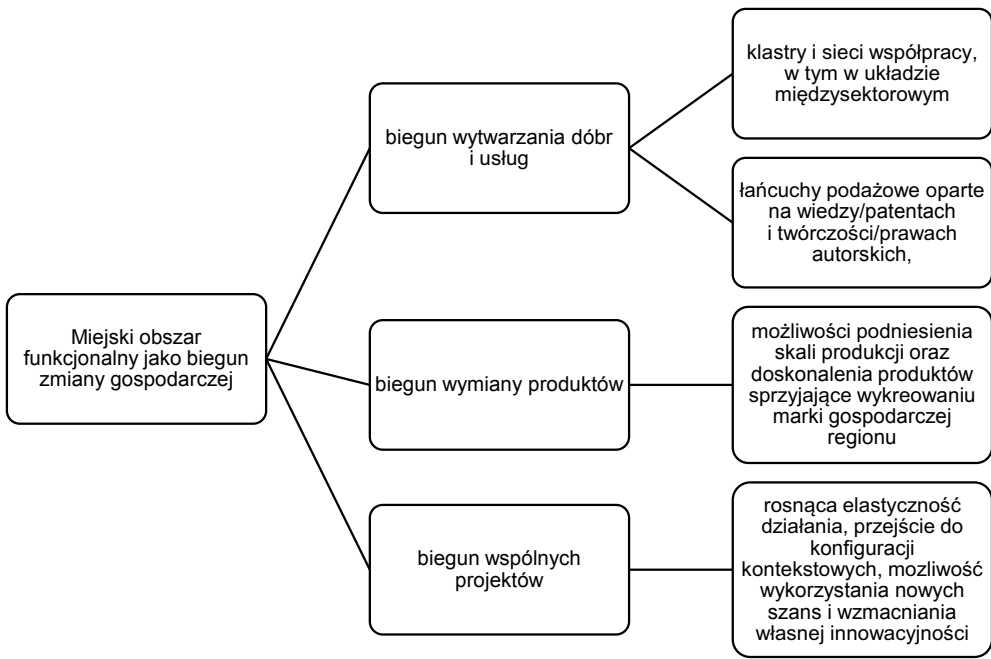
Miejski obszar funkcjonalny jako biegun zmiany gospodarczej

biegun wytwarzania dóbr i usług

klastry i sieci współpracy, w tym w układzie międzysektorowym

łańcuchy podażowe oparte na wiedzy/patentach i twórczości/prawach autorskich,

biegun wymiany produktów

możliwości podniesienia skali produkcji oraz doskonalenia produktów sprzyjające wykreowaniu marki gospodarczej regionu

biegun wspólnych projektów

rosnąca elastyczność działania, przejście do konfiguracji kontekstowych, mozliwość wykorzystania nowych szans i wzmacniania własnej innowacyjności